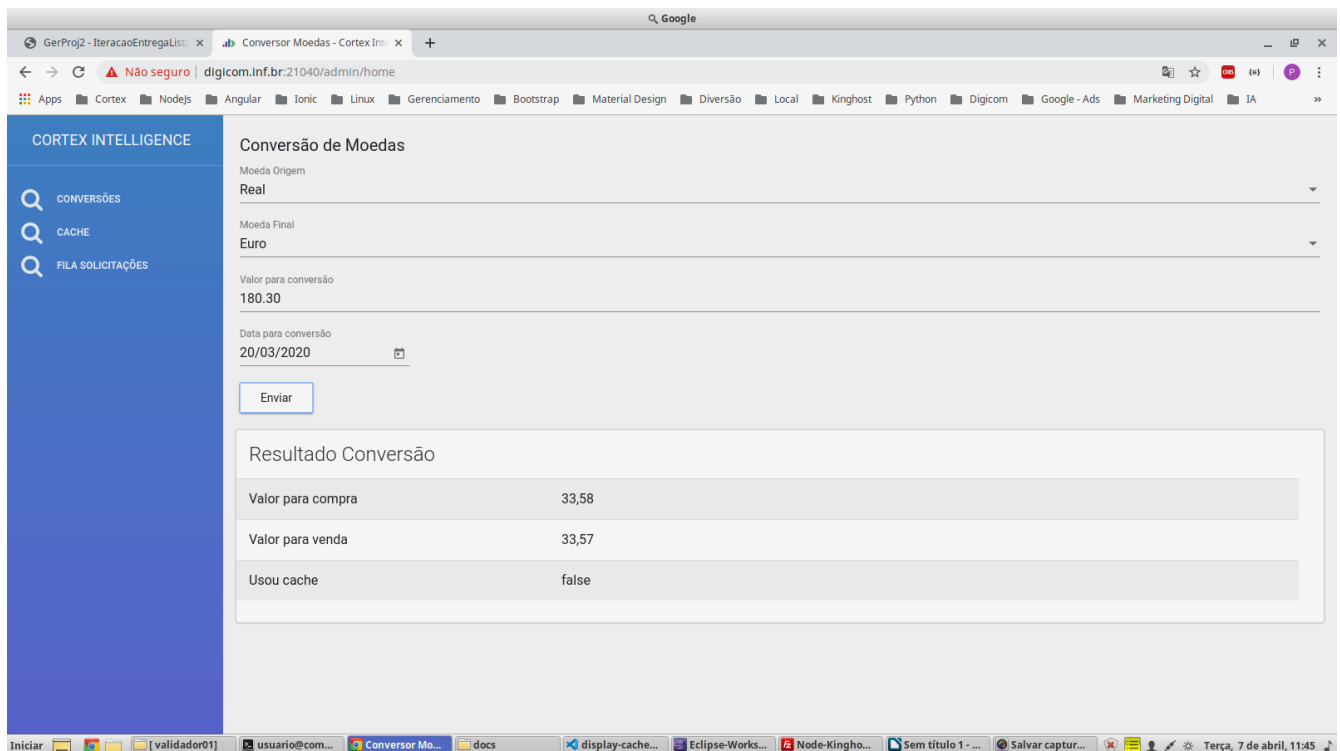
Google

GerProj2 - IteracaoEntregaLista ×
Conversor Moedas - Cortex Int ×
+

Não seguro | digicom.inf.br:21040/admin/home

Apps Cortex NodeJs Angular Ionic Linux Gerenciamento Bootstrap Material Design Diversão Local Kinghost Python Digicom Google - Ads Marketing Digital IA »

CORTEX INTELLIGENCE

CONVERSÕES
CACHE
FILA SOLICITAÇÕES

Conversão de Moedas

Moeda Origem
Real

Moeda Final
Euro

Valor para conversão
180.30

Data para conversão
20/03/2020

Enviar

Resultado Conversão

| Valor para compra | 33,58 |
|---|---|
| Valor para venda | 33,57 |
| Usou cache | false |

Iniciar [validador01] usuario@com... Conversor Mo... docs display-cache... Eclipse-Works... Node-Kingho... Sem título 1 - ... Salvar captur... Terça, 7 de abril, 11:45